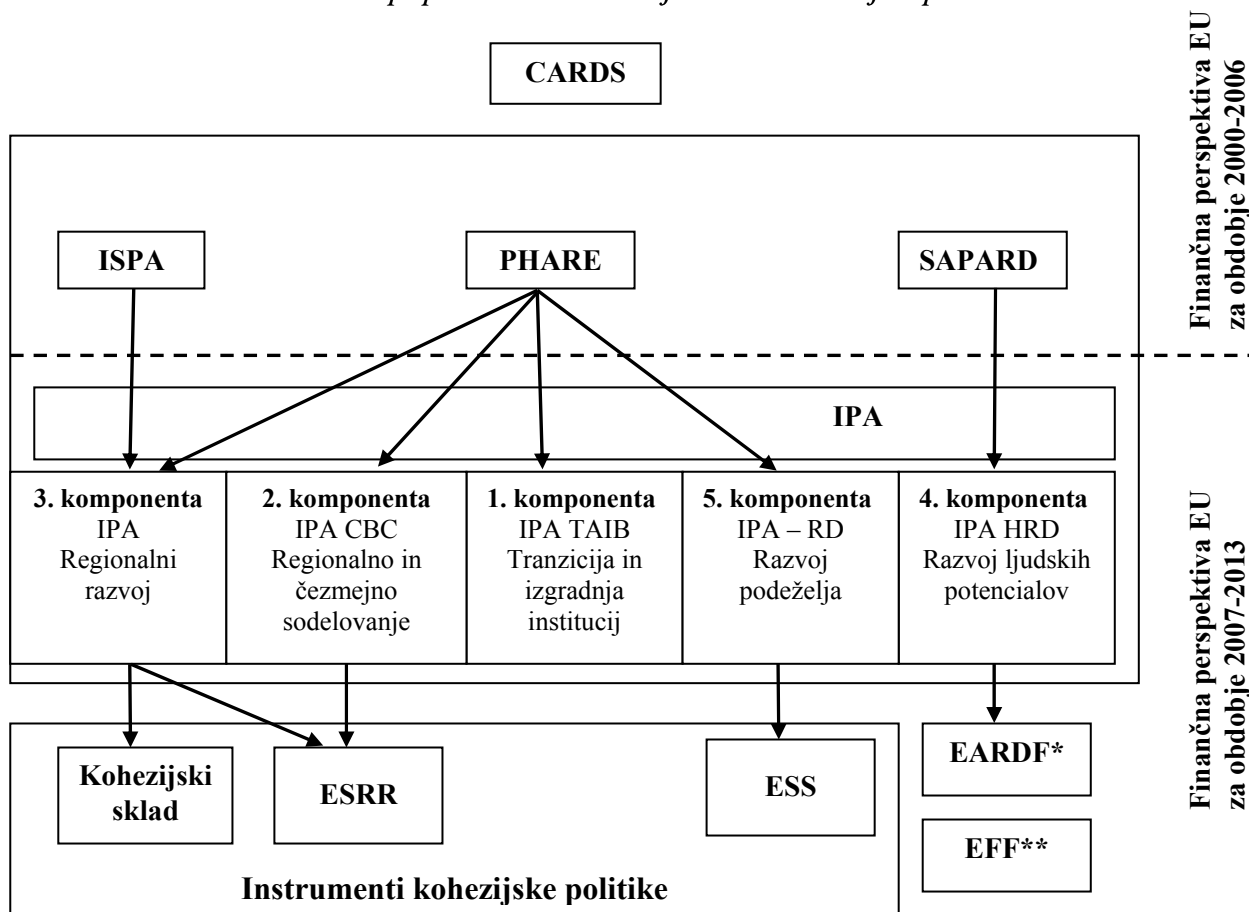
CARDS

Finančna perspektiva EU za obdobje 2000-2006

ISPA

PHARE

SAPARD

IPA

3. komponenta IPA Regionalni razvoj

2. komponenta IPA CBC Regionalno in čezmejno sodelovanje

1. komponenta IPA TAIB Tranzicija in izgradnja institucij

5. komponenta IPA – RD Razvoj podeželja

4. komponenta IPA HRD Razvoj ljudskih potencialov

Finančna perspektiva EU za obdobje 2007-2013

Kohezijski sklad

ESRR

ESS

EARDF*

EFF**

Instrumenti kohezijske politike